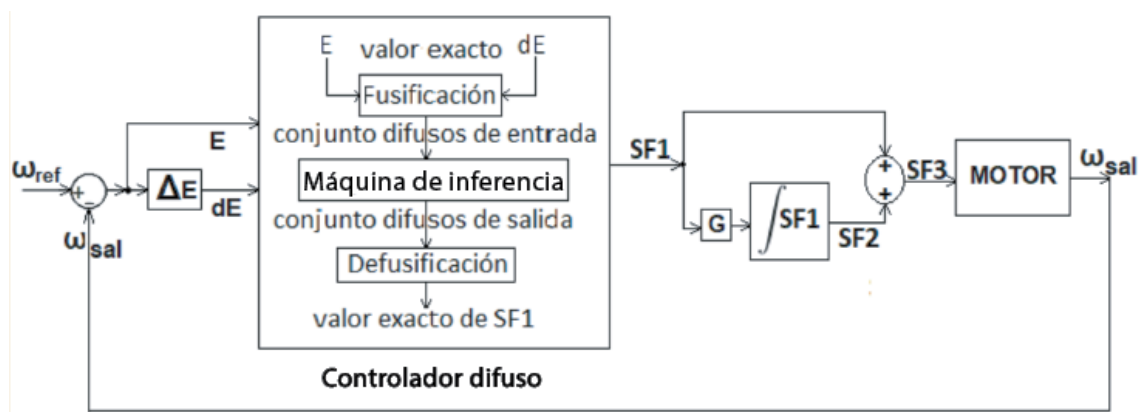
E
valor exacto
dE
Fusificación
conjunto difusos de entrada
Máquina de inferencia
conjunto difusos de salida
Defusificación
valor exacto de SF1
Controlador difuso

$\omega_{ref}$
+
-
$\omega_{sal}$
E
$\Delta$E
dE
SF1
G
$\int$SF1
SF2
+
+
SF3
MOTOR
$\omega_{sal}$